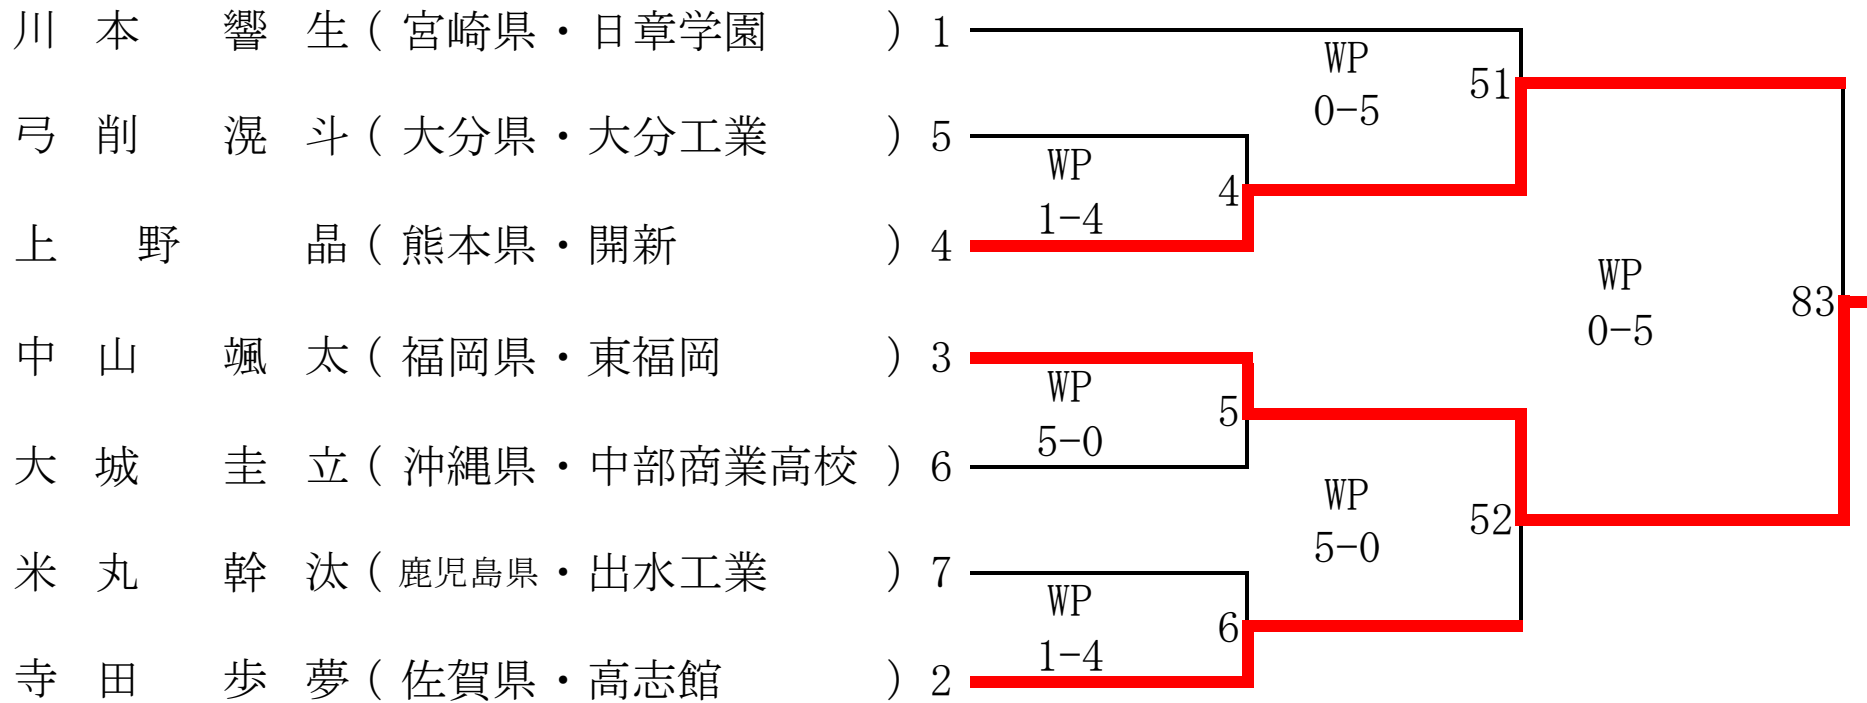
川本　響生（宮崎県・日章学園　）1
弓削　滉斗（大分県・大分工業　）5
上野　晶（熊本県・開新　）4
中山　颯太（福岡県・東福岡　）3
大城　圭立（沖縄県・中部商業高校）6
米丸　幹汰（鹿児島県・出水工業　）7
寺田　歩夢（佐賀県・高志館　）2

WP
1-4
4

WP
5-0
5

WP
1-4
6

WP
0-5
51

WP
5-0
52

WP
0-5
83